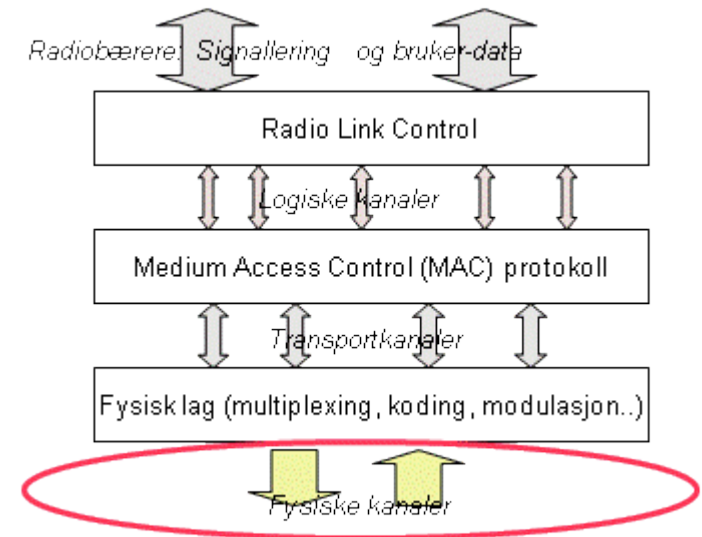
Radiobærere: Signallering og bruker-data

Radio Link Control

Logiske kanaler

Medium Access Control (MAC) protokoll

Transportkanaler

Fysisk lag (multiplexing, koding, modulasjon..)

Fysiske kanaler